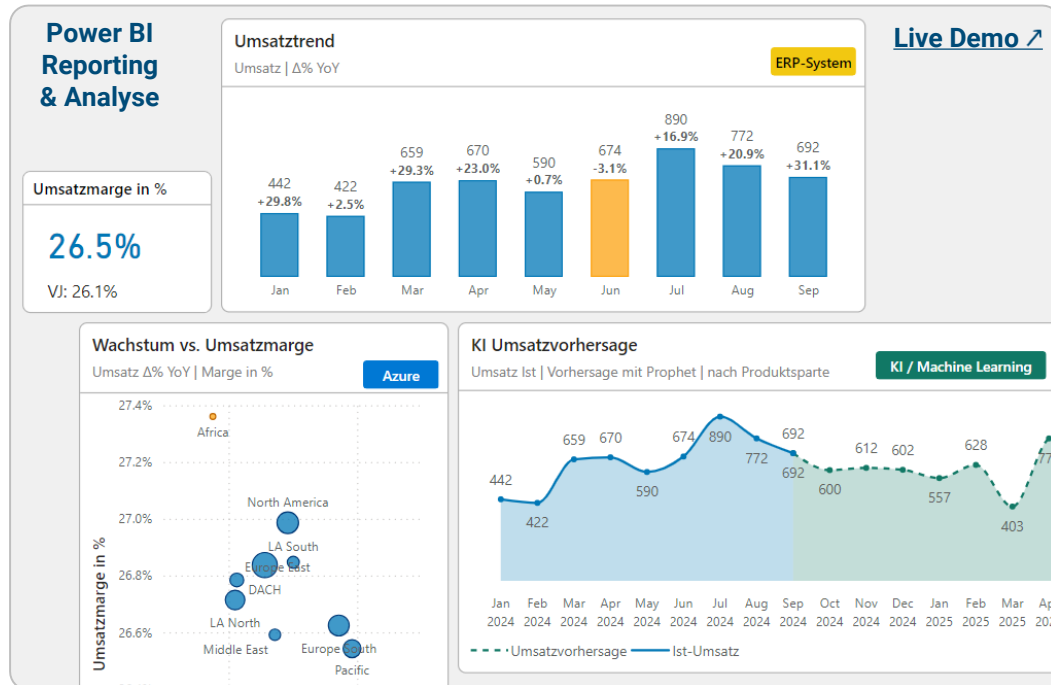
Power BI Reporting & Analyse

Live Demo ↗

Umsatzmarge in %

26.5%

VJ: 26.1%

Umsatztrend

Umsatz | Δ% YoY

ERP-System

| Jan | Feb | Mar | Apr | May | Jun | Jul | Aug | Sep |
|---|---|---|---|---|---|---|---|---|
| 442 | 422 | 659 | 670 | 590 | 674 | 890 | 772 | 692 |
| +29.8% | +2.5% | +29.3% | +23.0% | +0.7% | -3.1% | +16.9% | +20.9% | +31.1% |

Wachstum vs. Umsatzmarge

Umsatz Δ% YoY | Marge in %

Azure

Umsatzmarge in %

27.4%
27.2%
27.0%
26.8%
26.6%

Africa
North America
LA South
Europe East
DACH
LA North
Middle East
Europe South
Pacific

KI Umsatzvorhersage

Umsatz Ist | Vorhersage mit Prophet | nach Produktsparte

KI / Machine Learning

442 422 659 670 590 674 890 772 692 692 600 612 602 557 628 403 77

Jan 2024 Feb 2024 Mar 2024 Apr 2024 May 2024 Jun 2024 Jul 2024 Aug 2024 Sep 2024 Oct 2024 Nov 2024 Dec 2024 Jan 2025 Feb 2025 Mar 2025 Ap

Umsatzvorhersage Ist-Umsatz